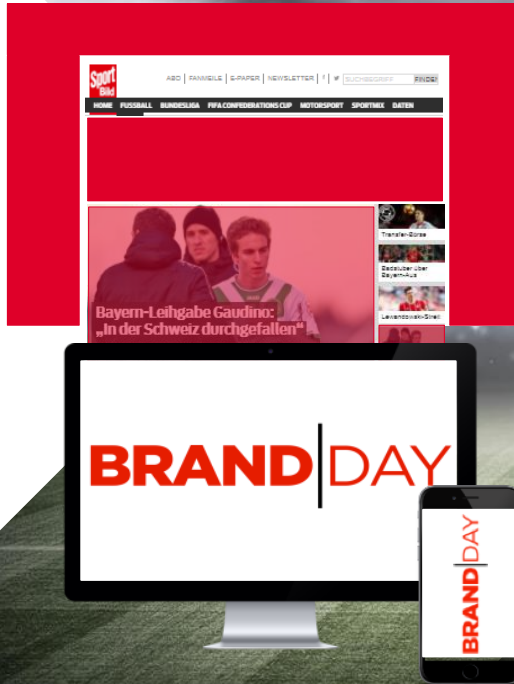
Sport Bild

ABO | FANMEILE | E-PAPER | NEWSLETTER | f | SUCHBEGRIFF FINDE!

HOME FUSSBALL BUNDESLIGA FIFA CONFEDERATIONS CUP MOTORSPORT SPORTMIX DATEN

Bayern-Leihgabe Gaudino: „In der Schweiz durchgefallen"

Transfer-Börse

Badstuber über Bayern-Aus

Lewandowski-Streit

BRAND DAY

BRAND DAY